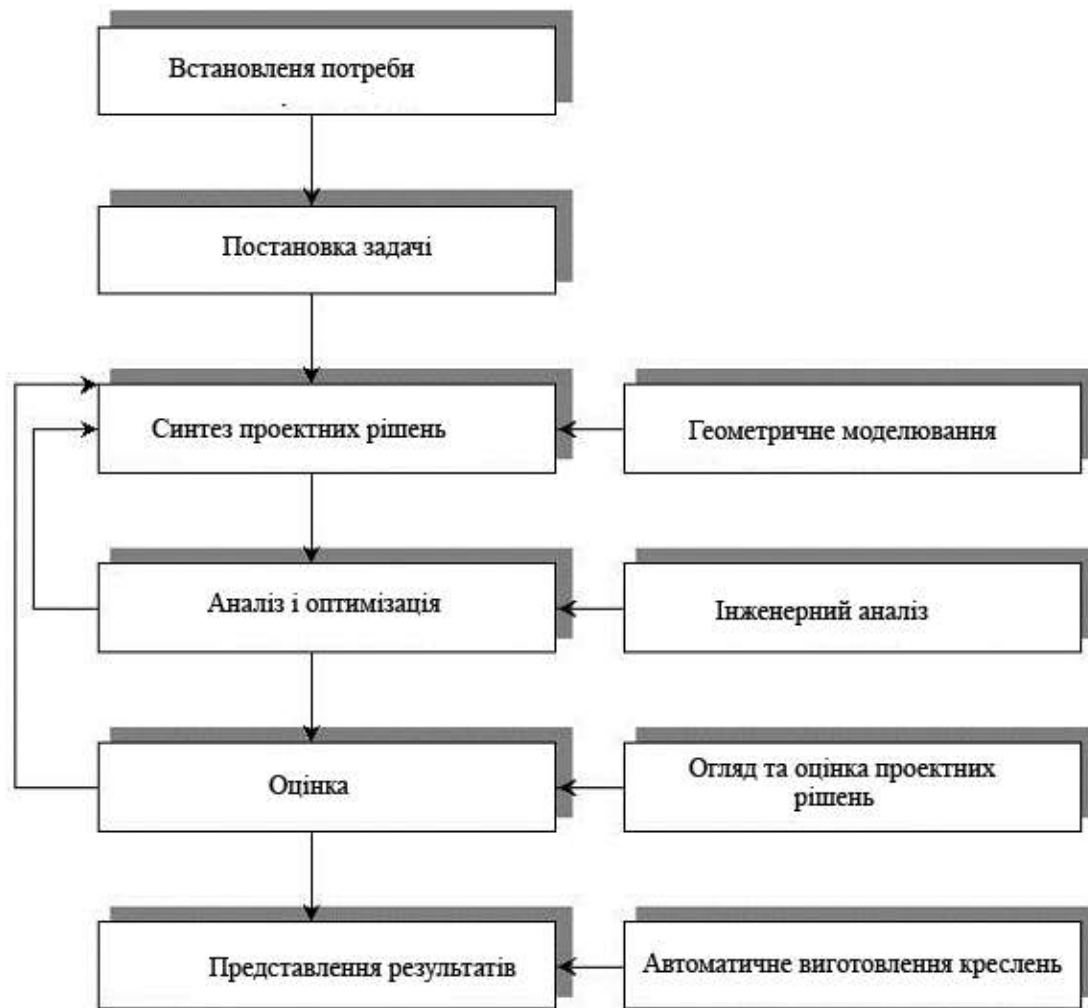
Встановленя потреби

Постановка задачі

Синтез проектних рішень

Геометричне моделювання

Аналіз і оптимізація

Інженерний аналіз

Оцінка

Огляд та оцінка проектних рішень

Представлення результатів

Автоматичне виготовлення креслень